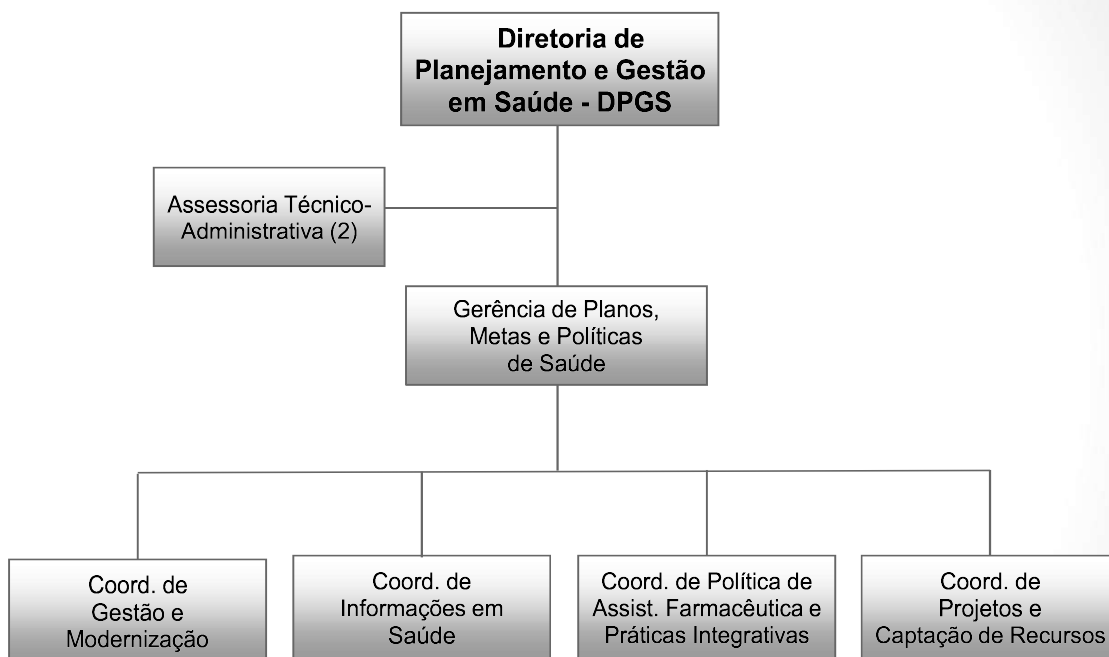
Diretoria de Planejamento e Gestão em Saúde - DPGS

Assessoria Técnico-Administrativa (2)

Gerência de Planos, Metas e Políticas de Saúde

Coord. de Gestão e Modernização

Coord. de Informações em Saúde

Coord. de Política de Assist. Farmacêutica e Práticas Integrativas

Coord. de Projetos e Captação de Recursos